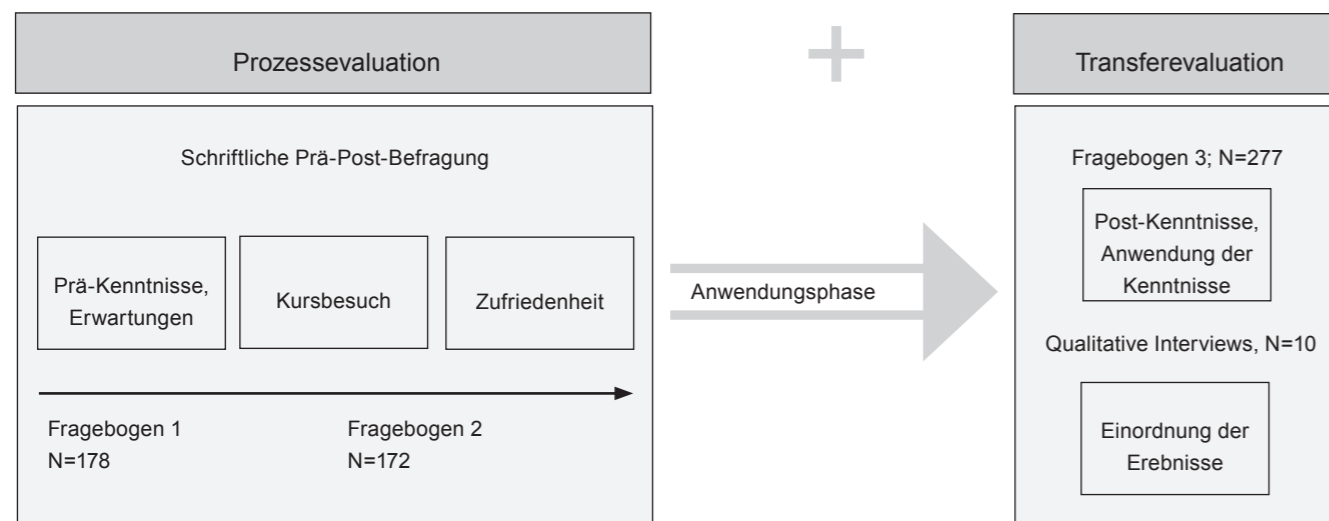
Prozessevaluation

Transferevaluation

Schriftliche Prä-Post-Befragung

Prä-Kenntnisse, Erwartungen

Kursbesuch

Zufriedenheit

Fragebogen 1
N=178

Fragebogen 2
N=172

Anwendungsphase

Fragebogen 3; N=277

Post-Kenntnisse, Anwendung der Kenntnisse

Qualitative Interviews, N=10

Einordnung der Erebnisse